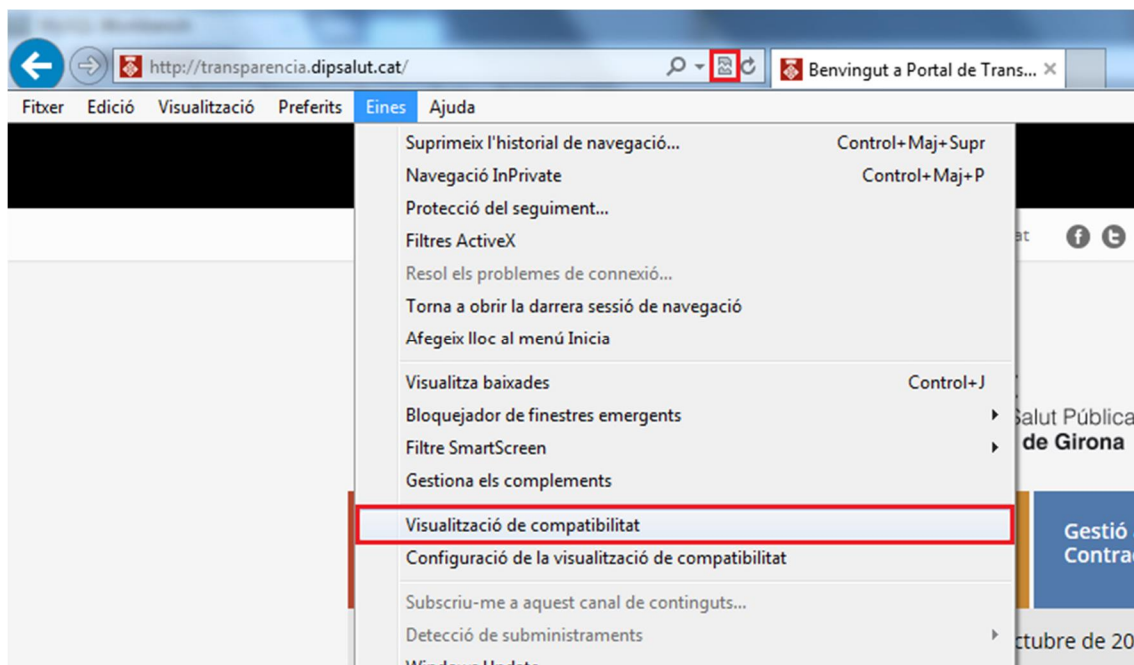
http://transparencia.dipsalut.cat/

Benvingut a Portal de Trans...

Fitxer Edició Visualització Preferits Eines Ajuda

Suprimeix l'historial de navegació... Control+Maj+Supr
Navegació InPrivate Control+Maj+P
Protecció del seguiment...
Filtres ActiveX
Resol els problemes de connexió...
Torna a obrir la darrera sessió de navegació
Afegeix lloc al menú Inicia

Visualitza baixades Control+J
Bloquejador de finestres emergents
Filtre SmartScreen
Gestiona els complements

Visualització de compatibilitat
Configuració de la visualització de compatibilitat

Subscriu-me a aquest canal de continguts...
Detecció de subministraments

Salut Pública
de Girona

Gestió
Contrac

ctubre de 20